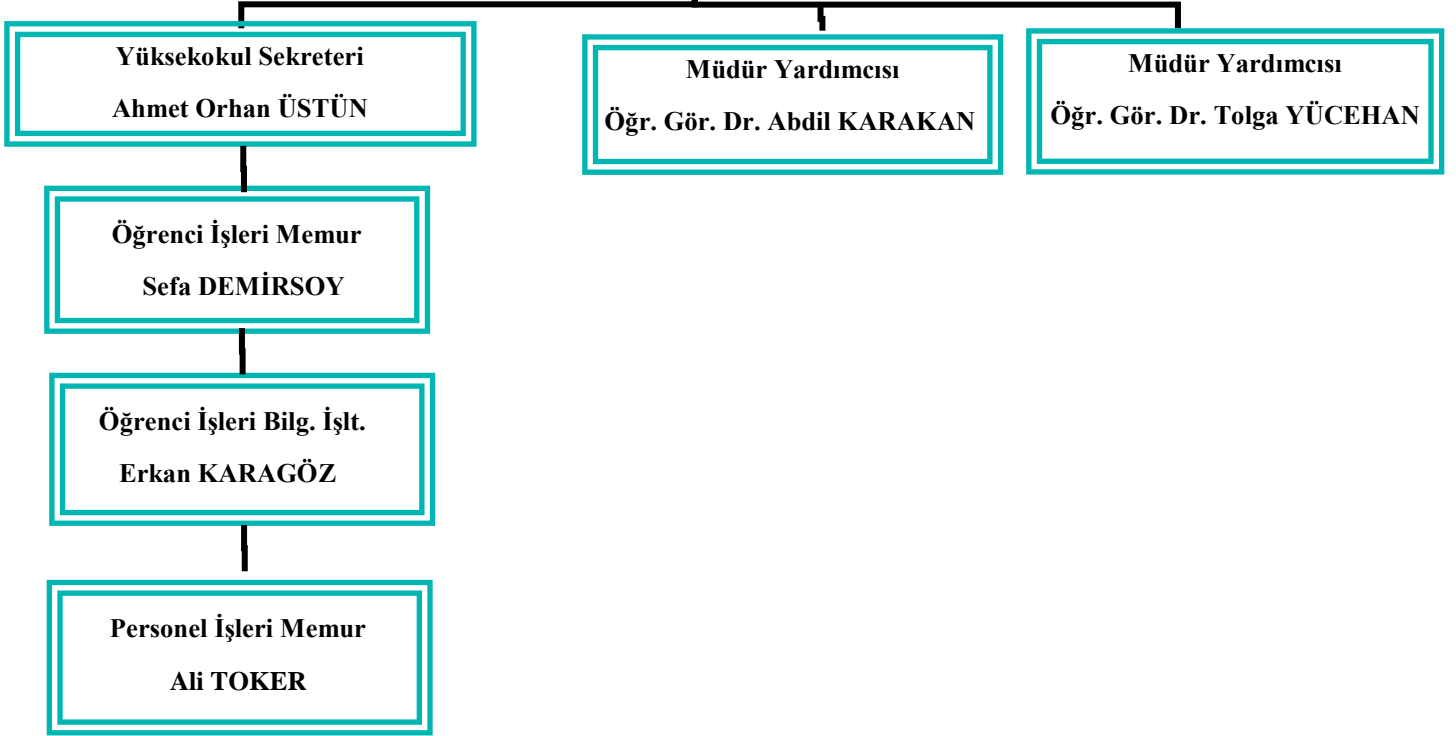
Yüksekokul Sekreteri
Ahmet Orhan ÜSTÜN

Müdür Yardımcısı
Öğr. Gör. Dr. Abdil KARAKAN

Müdür Yardımcısı
Öğr. Gör. Dr. Tolga YÜCEHAN

Öğrenci İşleri Memur
Sefa DEMİRSOY

Öğrenci İşleri Bilg. İşlt.
Erkan KARAGÖZ

Personel İşleri Memur
Ali TOKER